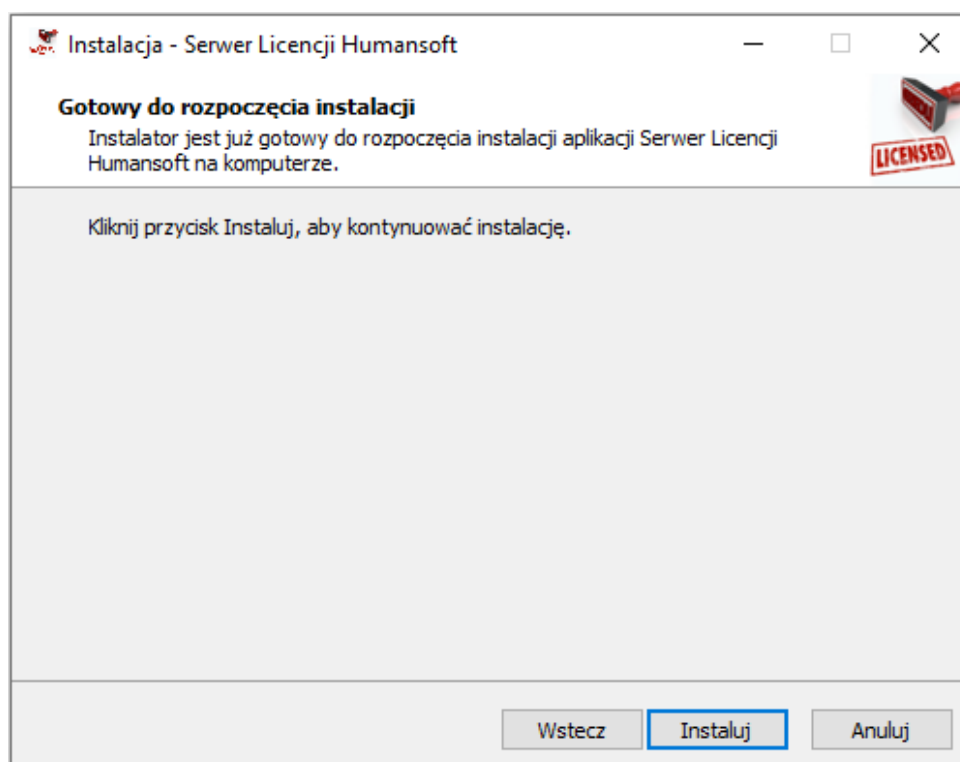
Instalacja - Serwer Licencji Humansoft

Gotowy do rozpoczęcia instalacji
Instalator jest już gotowy do rozpoczęcia instalacji aplikacji Serwer Licencji Humansoft na komputerze.

LICENSED

Kliknij przycisk Instaluj, aby kontynuować instalację.

Wstecz
Instaluj
Anuluj